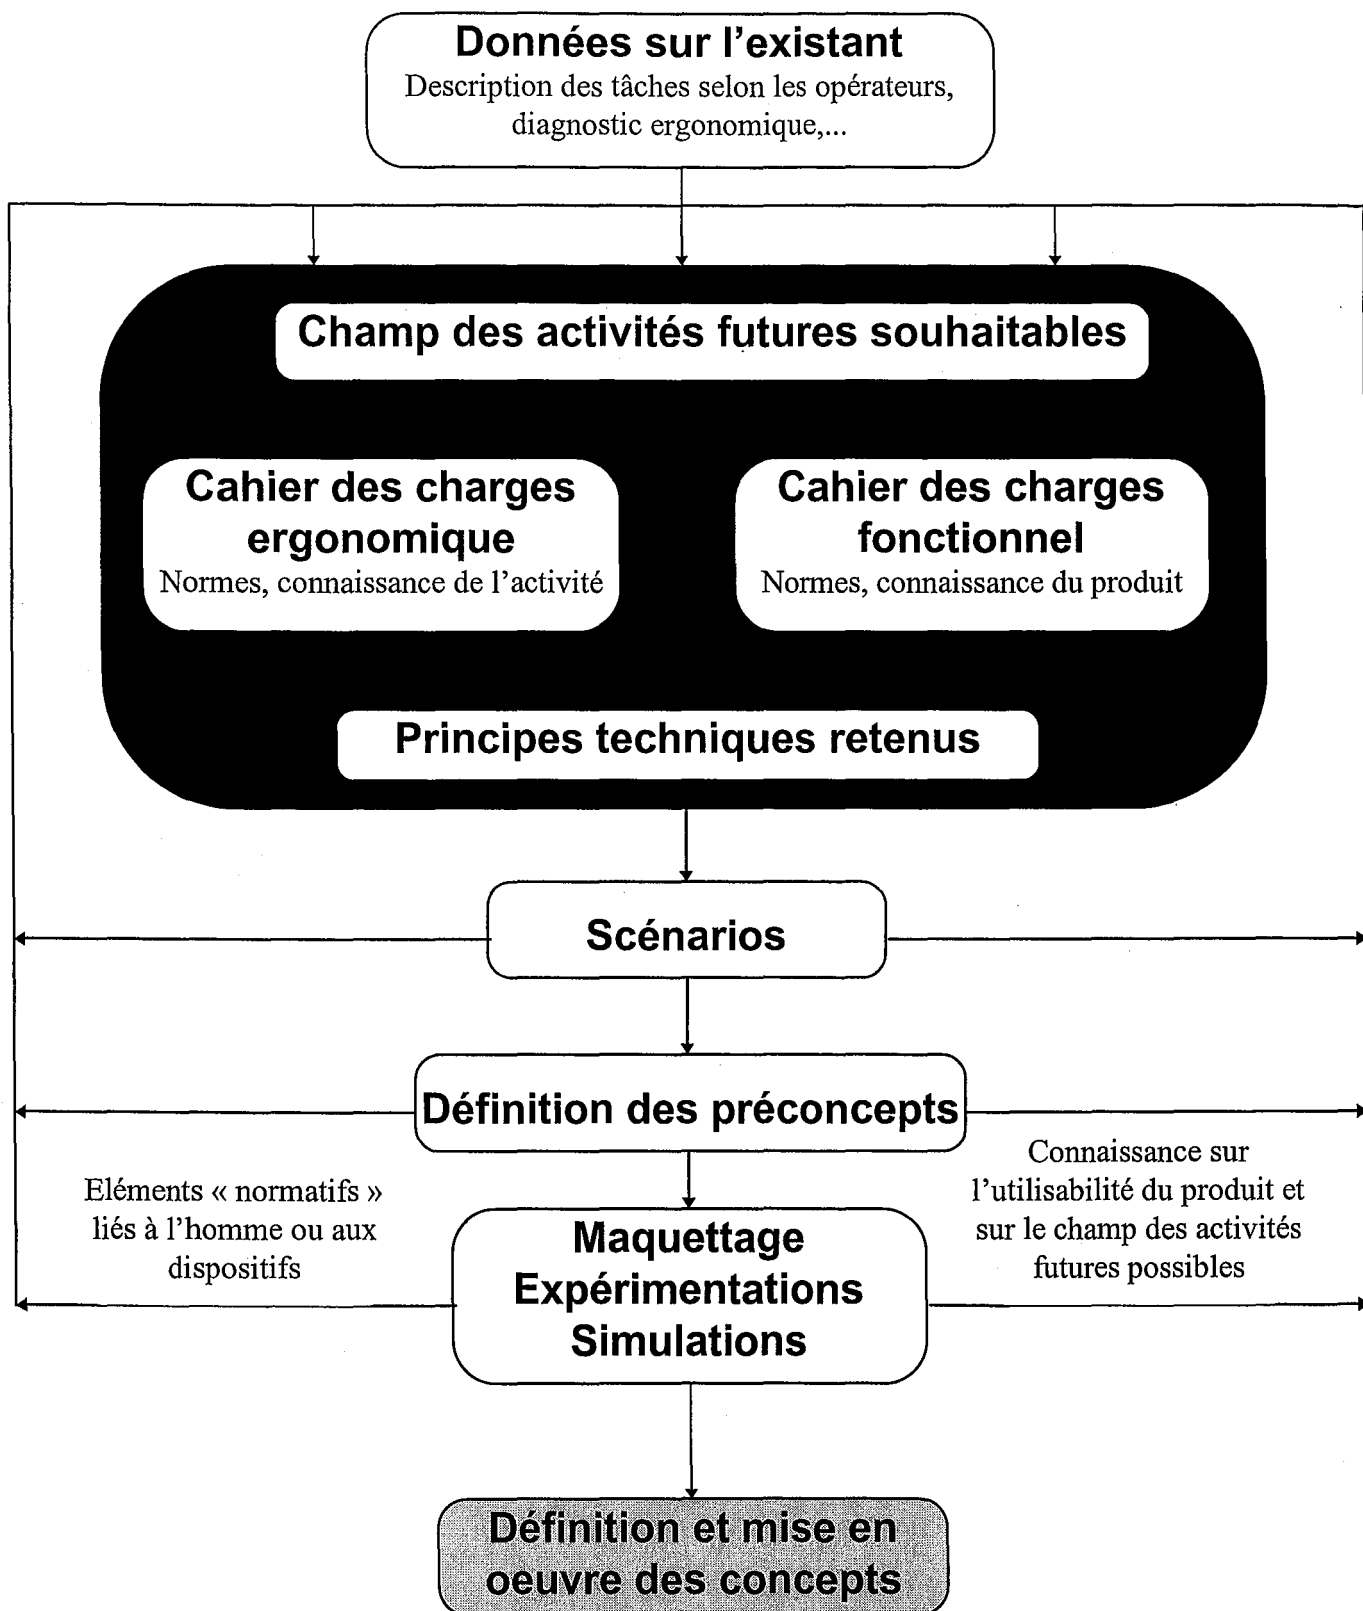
Données sur l'existant
Description des tâches selon les opérateurs, diagnostic ergonomique,...

Champ des activités futures souhaitables

Cahier des charges ergonomique
Normes, connaissance de l'activité

Cahier des charges fonctionnel
Normes, connaissance du produit

Principes techniques retenus

Scénarios

Définition des préconcepts

Eléments « normatifs » liés à l'homme ou aux dispositifs

Connaissance sur l'utilisabilité du produit et sur le champ des activités futures possibles

Maquettage
Expérimentations
Simulations

Définition et mise en oeuvre des concepts